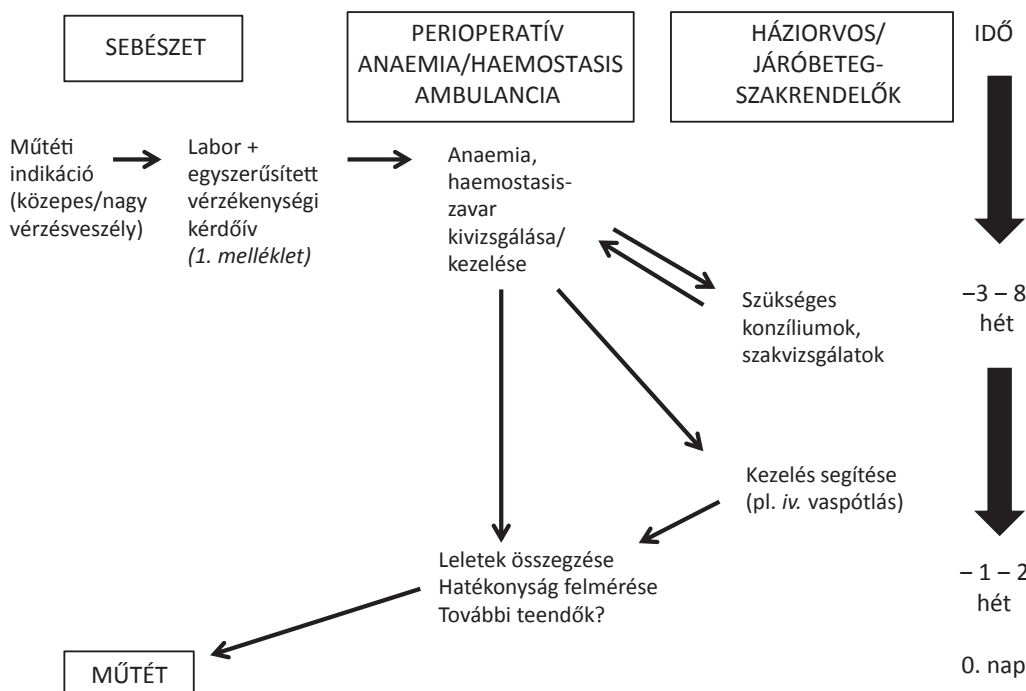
SEBÉSZET

PERIOPERATÍV ANAEMIA/HAEMOSTASIS AMBULANCIA

HÁZIORVOS/ JÁRÓBETEG-SZAKRENDELŐK

IDŐ

Műtéti indikáció (közepes/nagy vérzésveszély)

Labor + egyszerűsített vérzékenységi kérdőív *(1. melléklet)*

Anaemia, haemostasis-zavar kivizsgálása/ kezelése

Szükséges konzíliumok, szakvizsgálatok

−3 – 8 hét

Kezelés segítése (pl. *iv.* vaspótlás)

Leletek összegzése
Hatékonyság felmérése
További teendők?

− 1 – 2 hét

MŰTÉT

0. nap